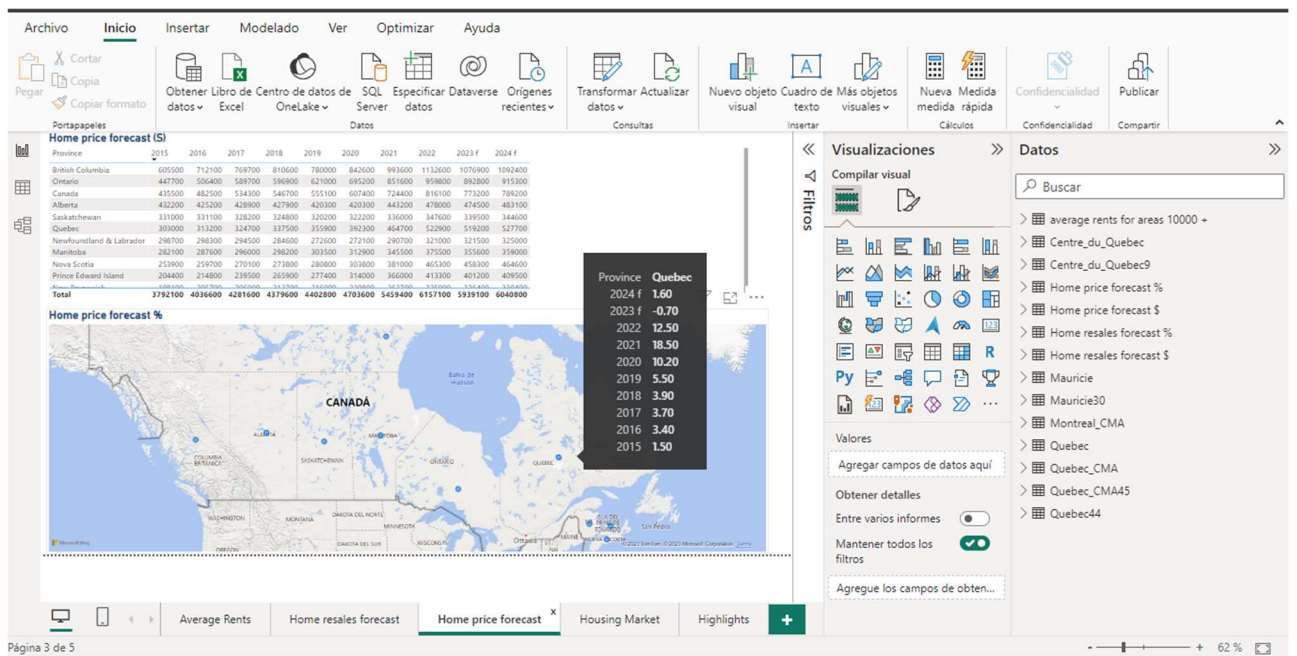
Archivo Inicio Insertar Modelado Ver Optimizar Ayuda

Pegar Cortar Copia Copiar formato Portapapeles
Obtener datos Libro de Excel Centro de datos de OneLake SQL Server Especificar datos Dataverse Orígenes recientes Datos
Transformar datos Actualizar Consultas
Nuevo objeto visual Cuadro de texto Más objetos visuales Insertar
Nueva medida Medida rápida Cálculos
Confidencialidad Confidencialidad
Publicar Compartir

Home price forecast ($)

| Province | 2015 | 2016 | 2017 | 2018 | 2019 | 2020 | 2021 | 2022 | 2023 f | 2024 f |
|---|---|---|---|---|---|---|---|---|---|---|
| British Columbia | 605500 | 712100 | 769700 | 810600 | 780000 | 842600 | 993600 | 1132600 | 1076900 | 1092400 |
| Ontario | 447700 | 506400 | 589700 | 596900 | 621000 | 695200 | 851600 | 959800 | 892800 | 915300 |
| Canada | 435500 | 482500 | 534300 | 546700 | 555100 | 607400 | 724400 | 816100 | 773200 | 789200 |
| Alberta | 432200 | 425200 | 428900 | 427900 | 420300 | 420300 | 443200 | 478000 | 474500 | 483100 |
| Saskatchewan | 331000 | 331100 | 328200 | 324800 | 320200 | 322200 | 336000 | 347600 | 339500 | 344600 |
| Quebec | 303000 | 313200 | 324700 | 337500 | 355900 | 392300 | 464700 | 522900 | 519200 | 527700 |
| Newfoundland & Labrador | 298700 | 298300 | 294500 | 284600 | 272600 | 272100 | 290700 | 321000 | 321500 | 325000 |
| Manitoba | 282100 | 287600 | 296600 | 298200 | 303500 | 312900 | 345500 | 375500 | 355600 | 359000 |
| Nova Scotia | 253900 | 259700 | 270100 | 273800 | 280800 | 303800 | 381000 | 465300 | 458300 | 464600 |
| Prince Edward Island | 204400 | 214800 | 239500 | 265900 | 277400 | 314300 | 366000 | 413300 | 401200 | 409500 |
| Total | 3792100 | 4036600 | 4281600 | 4379600 | 4402800 | 4703600 | 5459400 | 6157100 | 5939100 | 6040800 |

Province Quebec
2024 f 1.60
2023 f -0.70
2022 12.50
2021 18.50
2020 10.20
2019 5.50
2018 3.90
2017 3.70
2016 3.40
2015 1.50

Home price forecast %

CANADÁ Bahía de Hudson ALBERTA MANITOBA COLUMBIA BRITÁNICA SASKATCHEWAN ONTARIO QUEBEC WASHINGTON MONTANA DAKOTA DEL NORTE MINNESOTA DAKOTA DEL SUR WISCONSIN Ottawa MAINE PRINCE EDWARD ISLAND San Pedro
Microsoft Bing ©2023 TomTom ©2023 Microsoft Corporation Terms

Filtros

Visualizaciones
Compilar visual
Py R
Valores
Agregar campos de datos aquí
Obtener detalles
Entre varios informes
Mantener todos los filtros
Agregue los campos de obten...

Datos
Buscar
average rents for areas 10000 +
Centre_du_Quebec
Centre_du_Quebec9
Home price forecast %
Home price forecast $
Home resales forecast %
Home resales forecast $
Mauricie
Mauricie30
Montreal_CMA
Quebec
Quebec_CMA
Quebec_CMA45
Quebec44

Average Rents Home resales forecast Home price forecast Housing Market Highlights +

Página 3 de 5
62 %